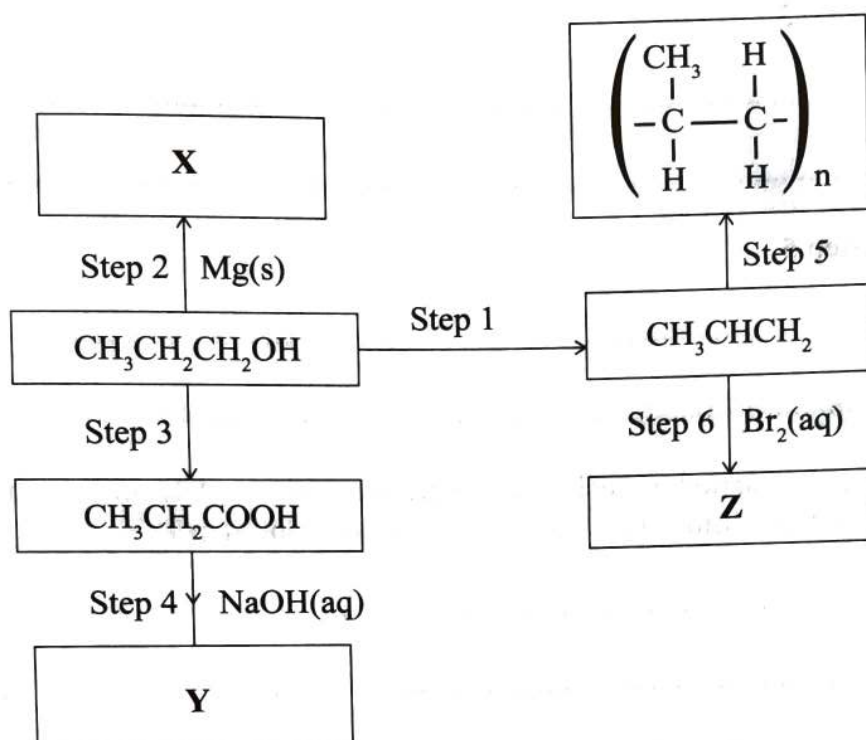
X

Step 2 Mg(s)

$CH_3CH_2CH_2OH$

Step 1

$CH_3CHCH_2$

Step 5

$\left( \begin{array}{cc} CH_3 & H \\ | & | \\ -C- & -C- \\ | & | \\ H & H \end{array} \right)_n$

Step 3

$CH_3CH_2COOH$

Step 4 NaOH(aq)

Y

Step 6 $Br_2$(aq)

Z